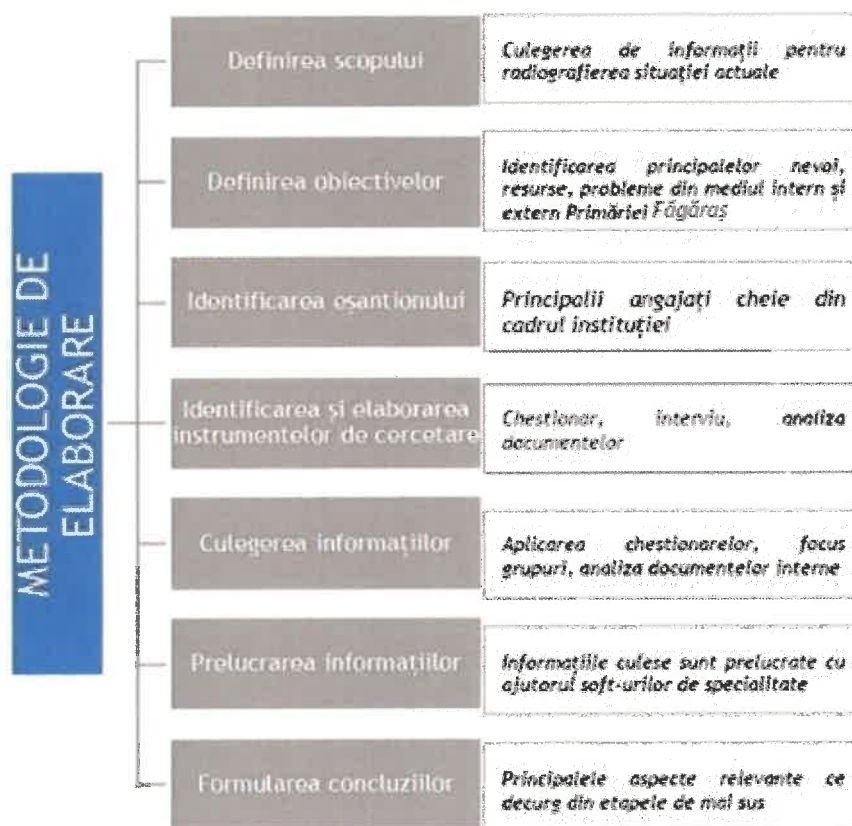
METODOLOGIE DE ELABORARE

Definirea scopului

Culegerea de informații pentru radiografierea situației actuale

Definirea obiectivelor

Identificarea principalelor nevoi, resurse, probleme din mediul intern și extern Primăriei Făgăraș

Identificarea eșantionului

Principalii angajați cheie din cadrul instituției

Identificarea și elaborarea instrumentelor de cercetare

Chestionar, interviu, analiza documentelor

Culegerea informațiilor

Aplicarea chestionarelor, focus grupuri, analiza documentelor interne

Prelucrarea informațiilor

Informațiile culese sunt prelucrate cu ajutorul soft-urilor de specialitate

Formularea concluziilor

Principalele aspecte relevante ce decurg din etapele de mai sus